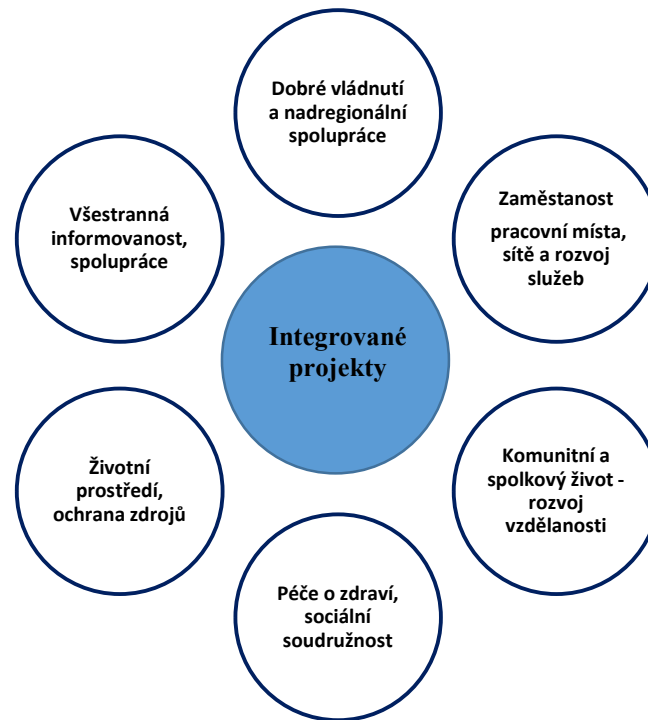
Dobré vládnutí a nadregionální spolupráce

Zaměstanost

pracovní místa, sítě a rozvoj služeb

Komunitní a spolkový život - rozvoj vzdělanosti

Péče o zdraví, sociální soudružnost

Životní prostředí, ochrana zdrojů

Všestranná informovanost, spolupráce

Integrované projekty